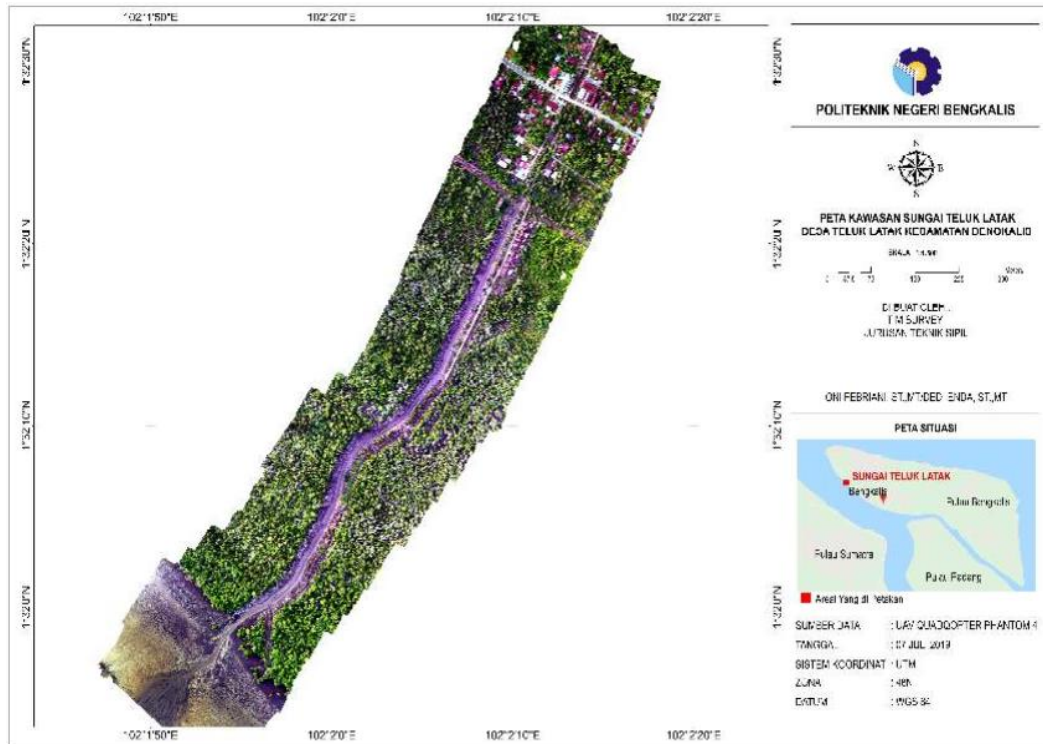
102°1'50"E 102°2'0"E 102°2'10"E 102°2'20"E

1°32'30"N
1°32'20"N
1°32'10"N
1°32'0"N

1°32'30"N
1°32'20"N
1°32'10"N
1°32'0"N

POLITEKNIK NEGERI BENGKALIS

N
W E
S

PETA KAWASAN SUNGAI TELUK LATAK
DESA TELUK LATAK KECAMATAN BENGKALIS

SKALA 1:4.500

0 12.5 25 50 100 150 200 Meters

DI BUAT OLEH :
TIM SURVEY
JURUSAN TEKNIK SIPIL

ONI FEBRIANI, ST.,MT/DEDI ENDA, ST.,MT

PETA SITUASI

SUNGAI TELUK LATAK
Bengkalis
Pulau Bengkalis
Pulau Sumatra
Pulau Padang

Areal Yang di Petakan

| SUMBER DATA | : UAV QUADCOPTER PHANTOM 4 |
|---|---|
| TANGGAL | : 07 JULI 2019 |
| SISTEM KOORDINAT | : UTM |
| ZONA | : 48N |
| DATUM | : WGS 84 |

102°1'50"E 102°2'0"E 102°2'10"E 102°2'20"E